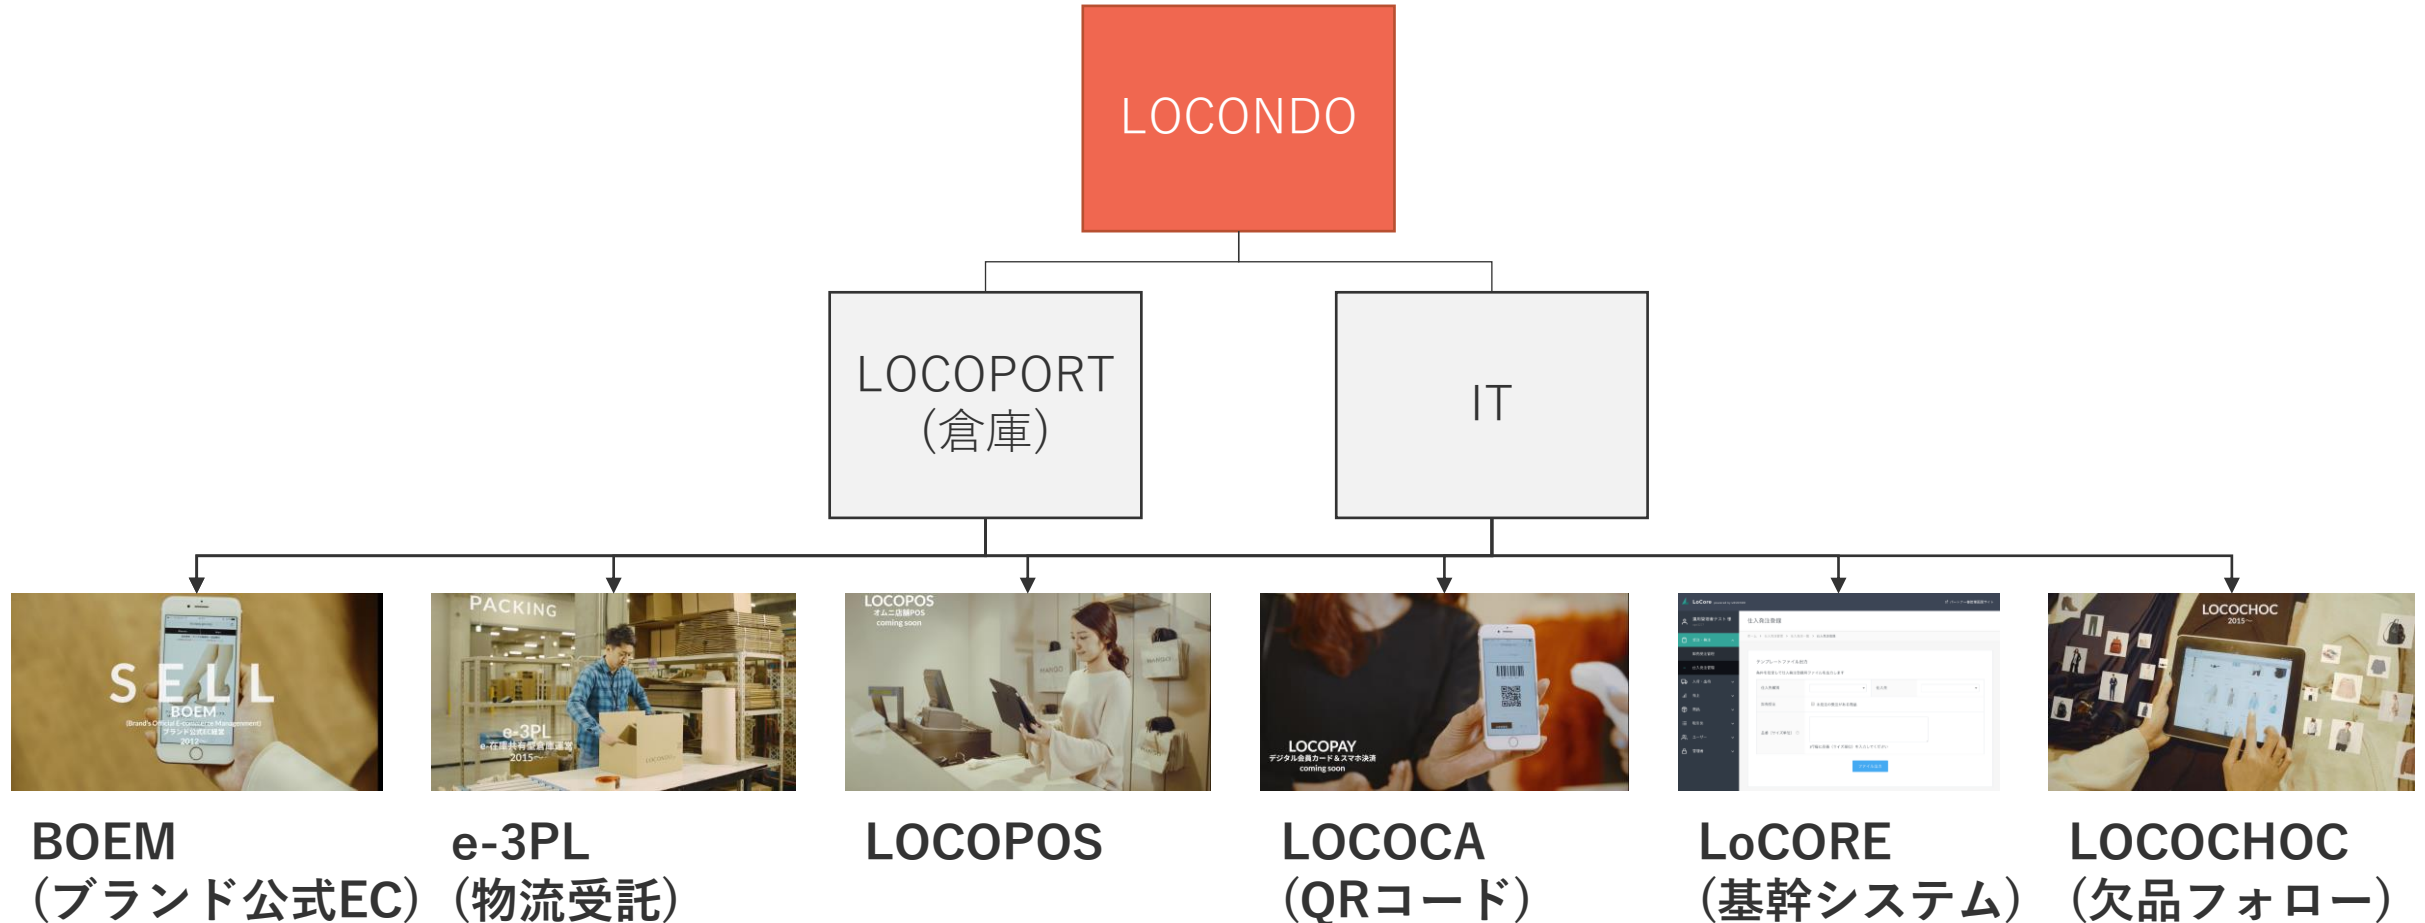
LOCONDO

LOCOPORT
(倉庫)

IT

SELL
BOEM
(Brand's Official E-commerce Management)
ブランド公式EC運営
2012~

PACKING
e-3PL
e-在庫共有型倉庫運営
2015~

LOCOPOS
オムニ店舗POS
coming soon

LOCOPAY
デジタル会員カード&スマホ決済
coming soon

LOCOCHOC
2015~

BOEM
(ブランド公式EC)

e-3PL
(物流受託)

LOCOPOS

LOCOCA
(QRコード)

LoCORE
(基幹システム)

LOCOCHOC
(欠品フォロー)